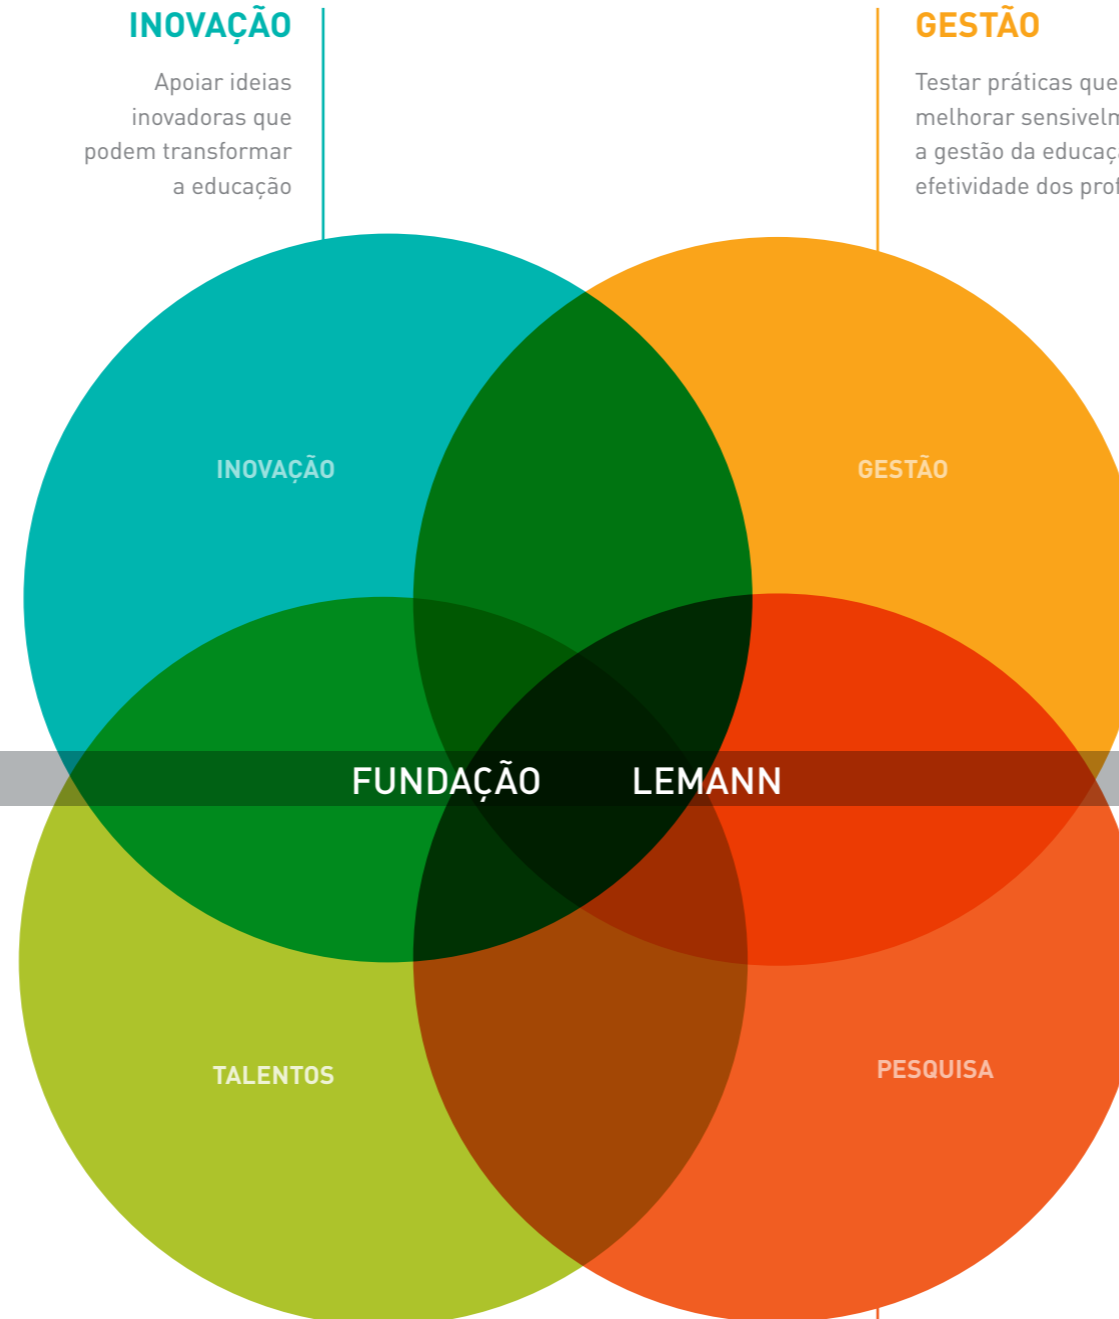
INOVAÇÃO

Apoiar ideias inovadoras que podem transformar a educação

GESTÃO

Testar práticas que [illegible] melhorar sensivelm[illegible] a gestão da educaç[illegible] efetividade dos prof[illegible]

INOVAÇÃO

GESTÃO

FUNDAÇÃO LEMANN

TALENTOS

PESQUISA